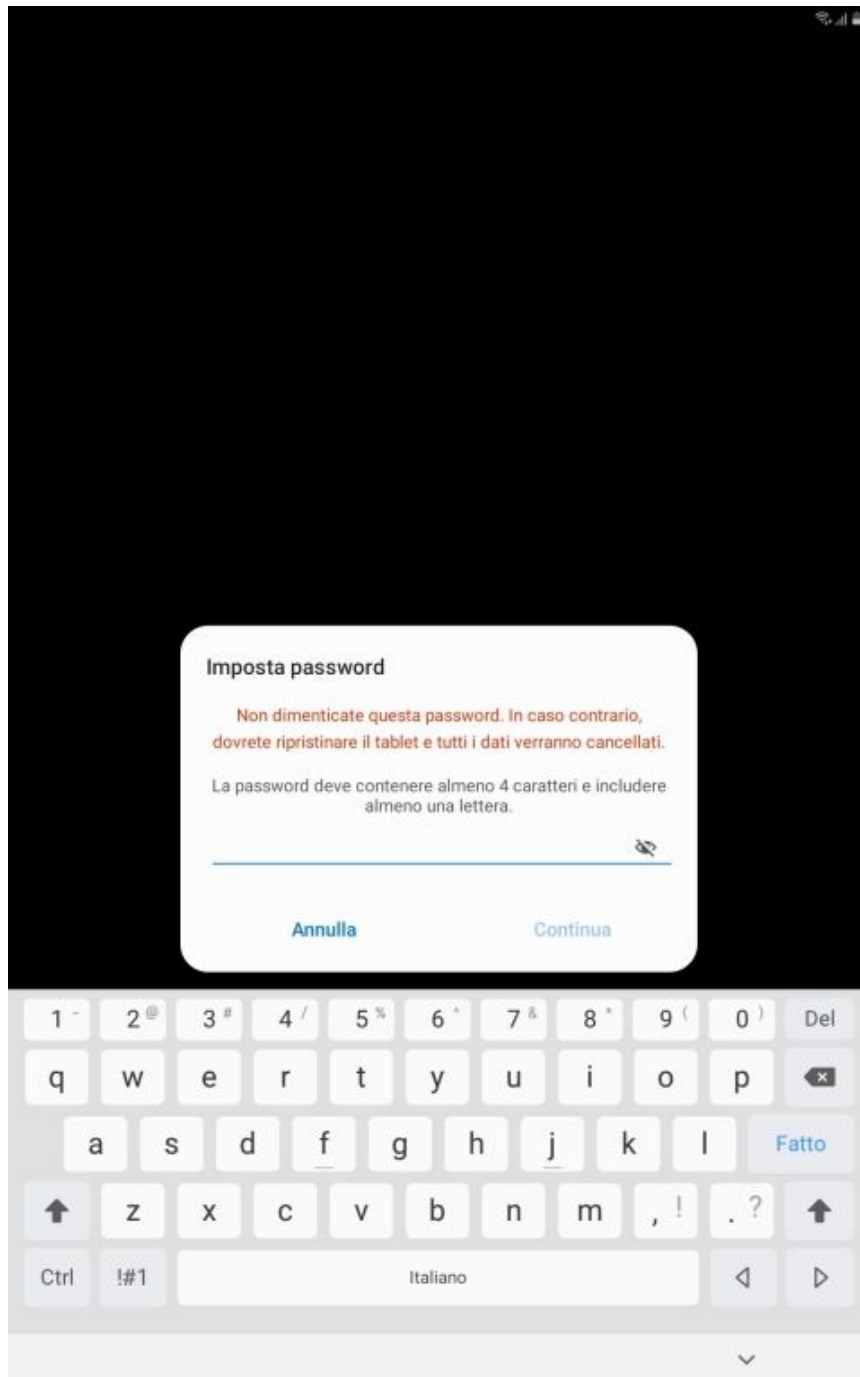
Imposta password

Non dimenticate questa password. In caso contrario, dovrete ripristinare il tablet e tutti i dati verranno cancellati.

La password deve contenere almeno 4 caratteri e includere almeno una lettera.

Annulla Continua

1 - 2 @ 3 # 4 / 5 % 6 ^ 7 & 8 * 9 ( 0 ) Del
q w e r t y u i o p
a s d f g h j k l Fatto
z x c v b n m , ! . ?
Ctrl !#1 Italiano